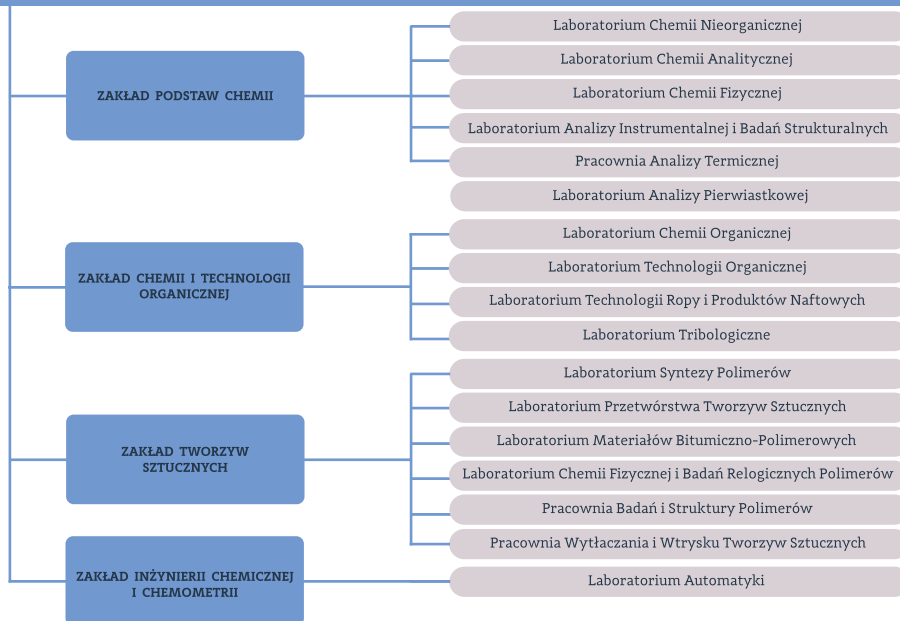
ZAKŁAD PODSTAW CHEMII

Laboratorium Chemii Nieorganicznej

Laboratorium Chemii Analitycznej

Laboratorium Chemii Fizycznej

Laboratorium Analizy Instrumentalnej i Badań Strukturalnych

Pracownia Analizy Termicznej

Laboratorium Analizy Pierwiastkowej

ZAKŁAD CHEMII I TECHNOLOGII ORGANICZNEJ

Laboratorium Chemii Organicznej

Laboratorium Technologii Organicznej

Laboratorium Technologii Ropy i Produktów Naftowych

Laboratorium Tribologiczne

ZAKŁAD TWORZYW SZTUCZNYCH

Laboratorium Syntezy Polimerów

Laboratorium Przetwórstwa Tworzyw Sztucznych

Laboratorium Materiałów Bitumiczno-Polimerowych

Laboratorium Chemii Fizycznej i Badań Relogicznych Polimerów

Pracownia Badań i Struktury Polimerów

Pracownia Wytłaczania i Wtrysku Tworzyw Sztucznych

ZAKŁAD INŻYNIERII CHEMICZNEJ I CHEMOMETRII

Laboratorium Automatyki